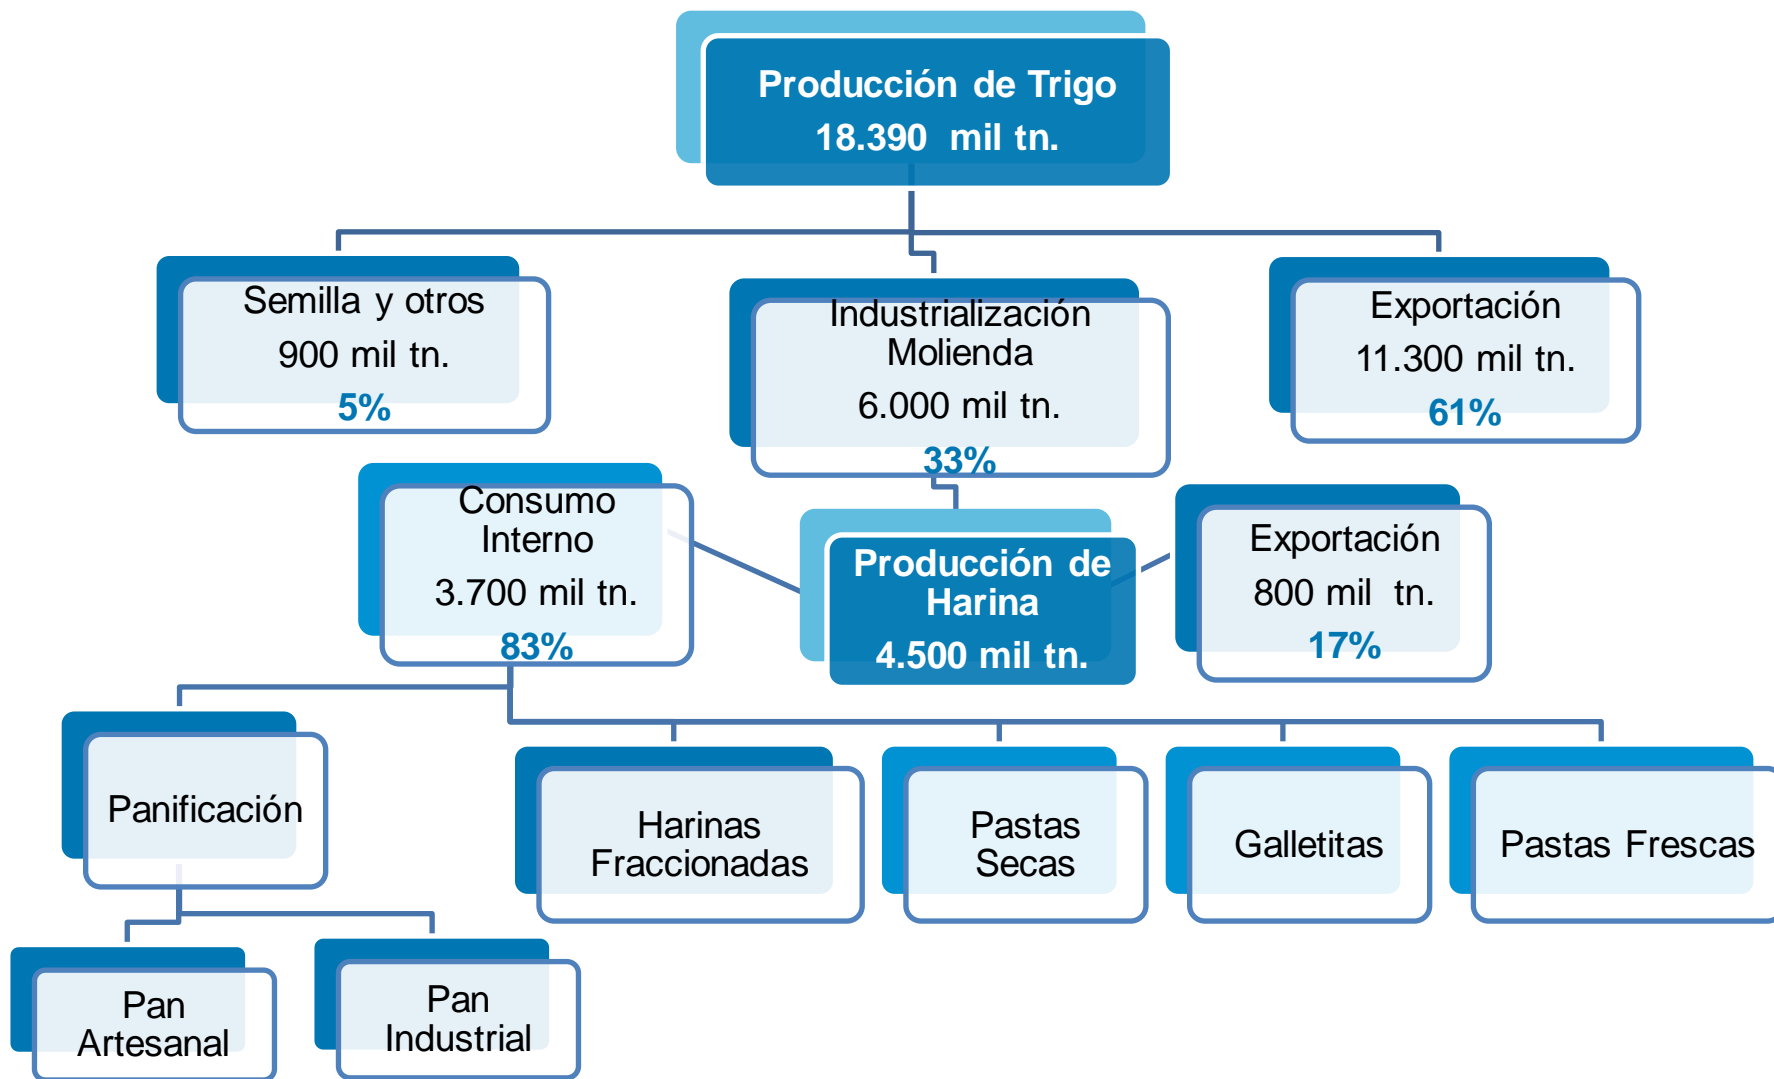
Producción de Trigo
18.390 mil tn.

Semilla y otros
900 mil tn.
5%

Industrialización
Molienda
6.000 mil tn.
33%

Exportación
11.300 mil tn.
61%

Consumo Interno
3.700 mil tn.
83%

Producción de Harina
4.500 mil tn.

Exportación
800 mil tn.
17%

Panificación

Harinas Fraccionadas

Pastas Secas

Galletitas

Pastas Frescas

Pan Artesanal

Pan Industrial